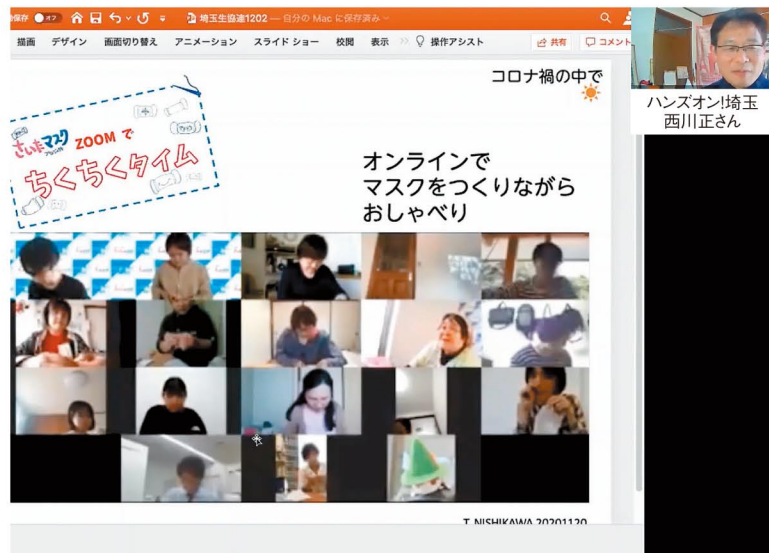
保存 オフ 埼玉生協連1202 — 自分の Mac に保存済み

描画 デザイン 画面切り替え アニメーション スライド ショー 校閲 表示 操作アシスト 共有 コメント

ハンズオン!埼玉
西川正さん

コロナ禍の中で

さいたまマスク ZOOM で ちくちくタイム

オンラインで
マスクをつくりながら
おしゃべり

T. NISHIKAWA 20201120